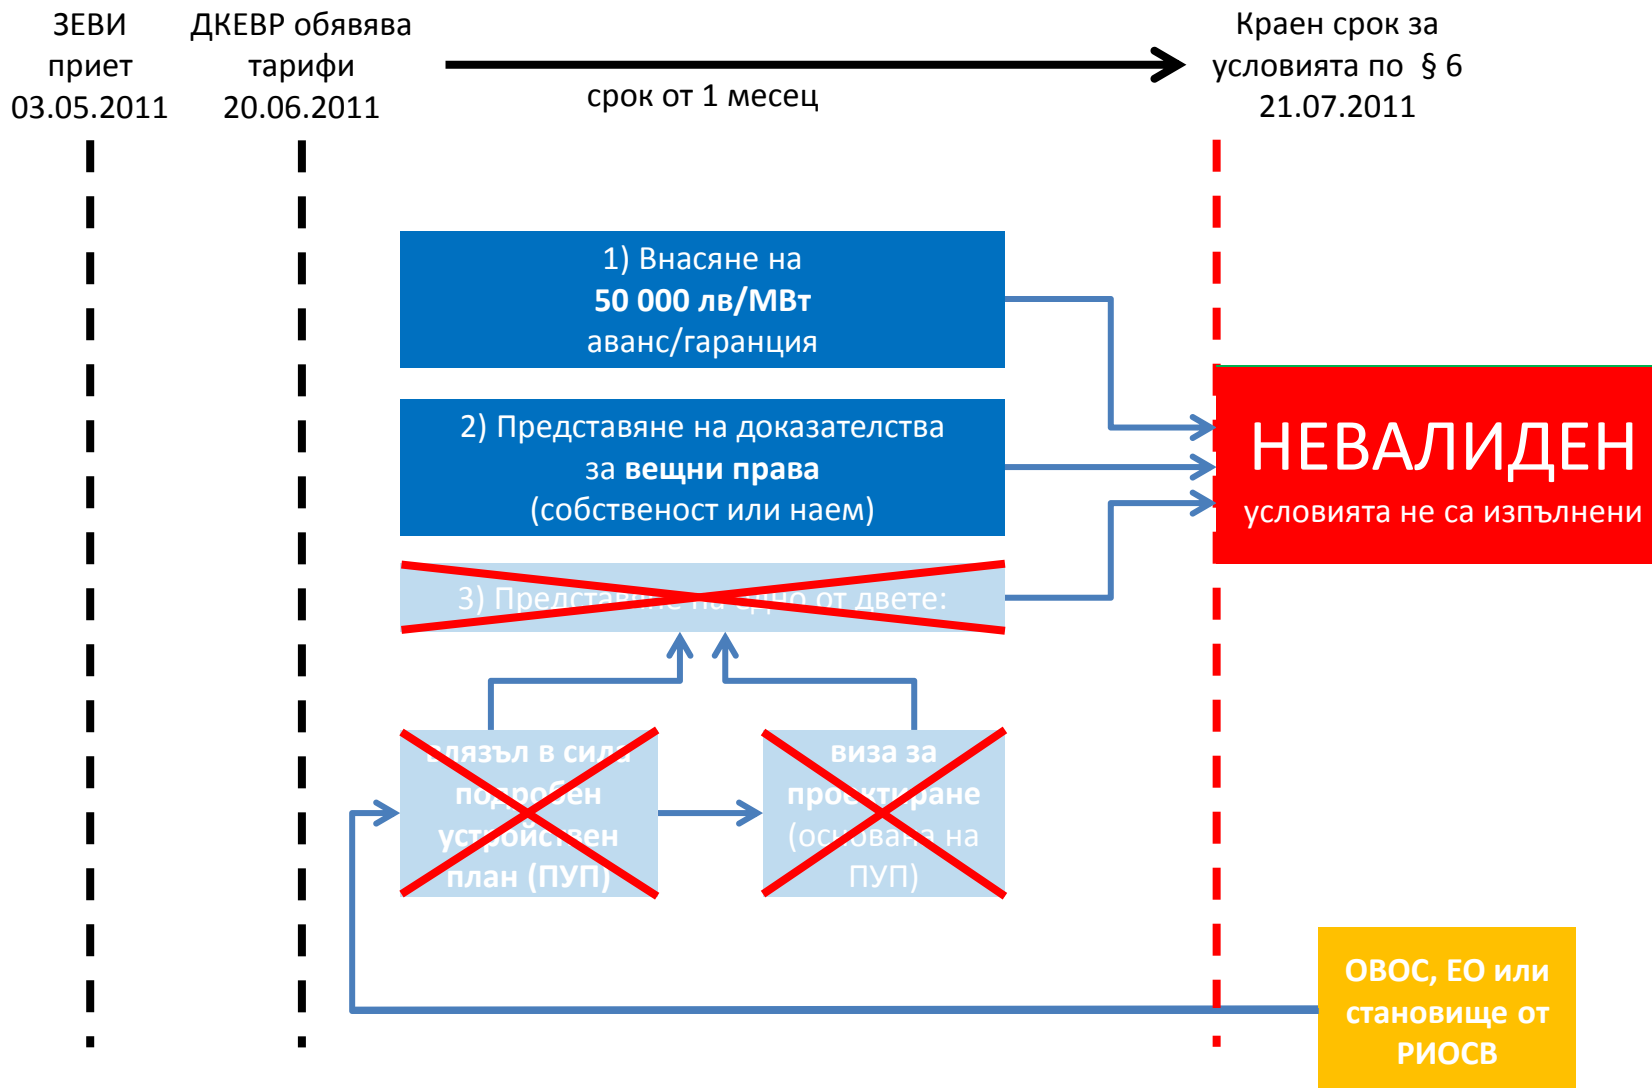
ЗЕВИ приет 03.05.2011

ДКЕВР обявява тарифи 20.06.2011

срок от 1 месец

Краен срок за условията по § 6 21.07.2011

1) Внасяне на **50 000 лв/МВт** аванс/гаранция

2) Представяне на доказателства за **вещни права** (собственост или наем)

3) Представяне на едно от двете:

влязъл в сила подробен устройствен план (ПУП)

виза за проектиране (основана на ПУП)

НЕВАЛИДЕН
условията не са изпълнени

ОВОС, ЕО или становище от РИОСВ